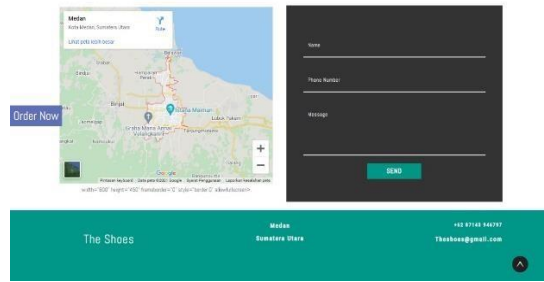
Medan
Kota Medan, Sumatera Utara
Rute
Lihat peta lebih besar

Order Now

Binjai
Istana Maimun
Lubuk Pakam
Tanjung Morawa

+
−

Google
Pintasan keyboard Data peta ©2022 Google Syarat Penggunaan Laporkan kesalahan peta

width="600" height="450" frameborder="0" style="border:0" allowfullscreen>

Name

Phone Number

Message

SEND

The Shoes

Medan
Sumatera Utara

+62 87143 546797
Theshoes@gmail.com